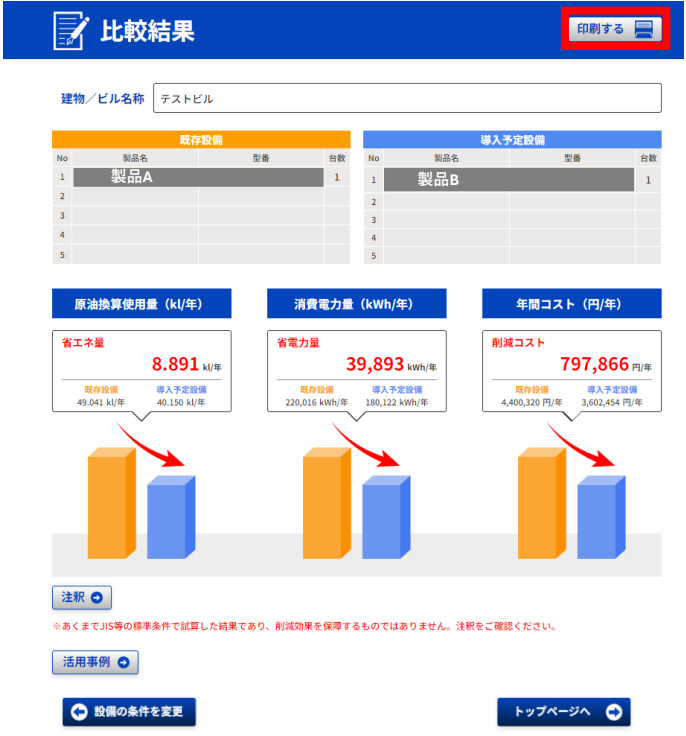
比較結果

印刷する

建物／ビル名称 テストビル

既存設備

| No | 製品名 | 型番 | 台数 |
|---|---|---|---|
| 1 | 製品A | | 1 |
| 2 | | | |
| 3 | | | |
| 4 | | | |
| 5 | | | |

導入予定設備

| No | 製品名 | 型番 | 台数 |
|---|---|---|---|
| 1 | 製品B | | 1 |
| 2 | | | |
| 3 | | | |
| 4 | | | |
| 5 | | | |

原油換算使用量（kl/年）

省エネ量
8.891 kl/年
既存設備 49.041 kl/年
導入予定設備 40.150 kl/年

消費電力量（kWh/年）

省電力量
39,893 kWh/年
既存設備 220,016 kWh/年
導入予定設備 180,122 kWh/年

年間コスト（円/年）

削減コスト
797,866 円/年
既存設備 4,400,320 円/年
導入予定設備 3,602,454 円/年

注釈

※あくまでJIS等の標準条件で試算した結果であり、削減効果を保障するものではありません。注釈をご確認ください。

活用事例

設備の条件を変更

トップページへ